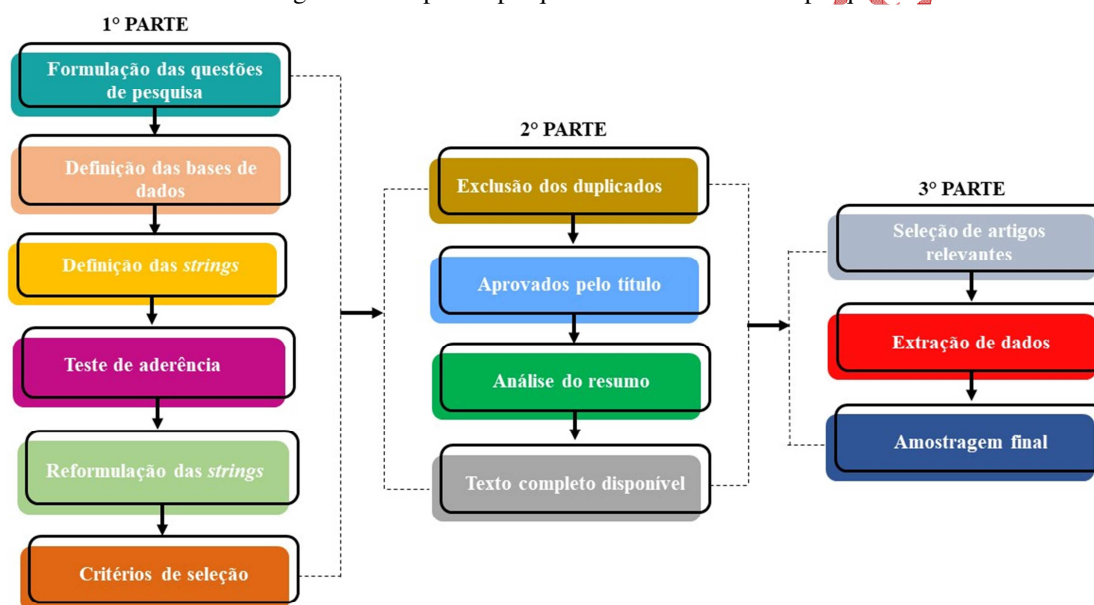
1° PARTE

Formulação das questões de pesquisa

Definição das bases de dados

Definição das *strings*

Teste de aderência

Reformulação das *strings*

Critérios de seleção

2° PARTE

Exclusão dos duplicados

Aprovados pelo título

Análise do resumo

Texto completo disponível

3° PARTE

Seleção de artigos relevantes

Extração de dados

Amostragem final